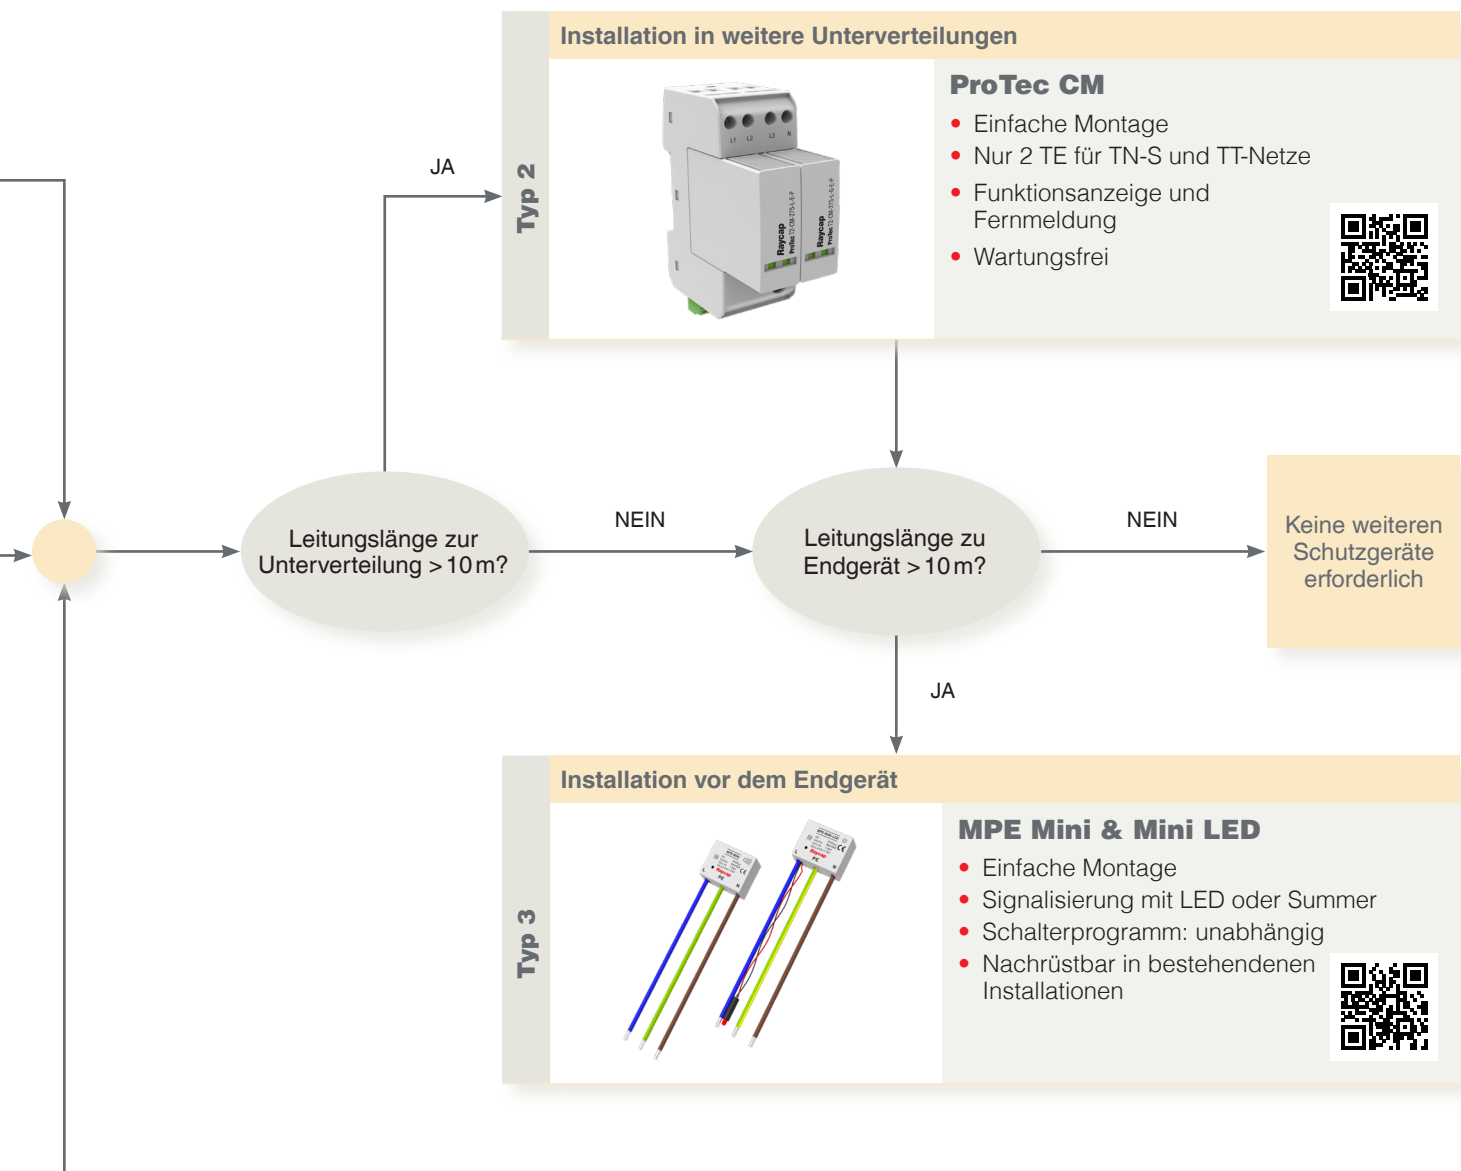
Installation in weitere Unterverteilungen

Typ 2

ProTec CM

• Einfache Montage
• Nur 2 TE für TN-S und TT-Netze
• Funktionsanzeige und Fernmeldung
• Wartungsfrei

JA

Leitungslänge zur Unterverteilung > 10 m?

NEIN

Leitungslänge zu Endgerät > 10 m?

NEIN

Keine weiteren Schutzgeräte erforderlich

JA

Installation vor dem Endgerät

Typ 3

MPE Mini & Mini LED

• Einfache Montage
• Signalisierung mit LED oder Summer
• Schalterprogramm: unabhängig
• Nachrüstbar in bestehenden Installationen